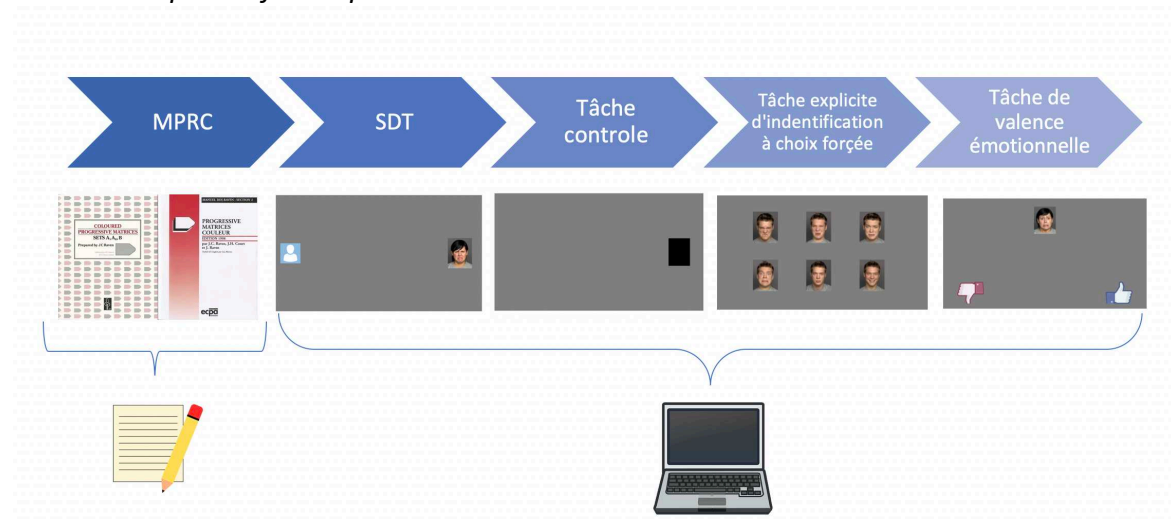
MPRC

SDT

Tâche controle

Tâche explicite d'indentification à choix forçée

Tâche de valence émotionnelle

COLOURED PROGRESSIVE MATRICES SETS $A$, $A_B$, $B$

Prepared by J.C. Raven

PROGRESSIVE MATRICES COULEUR

ecpa